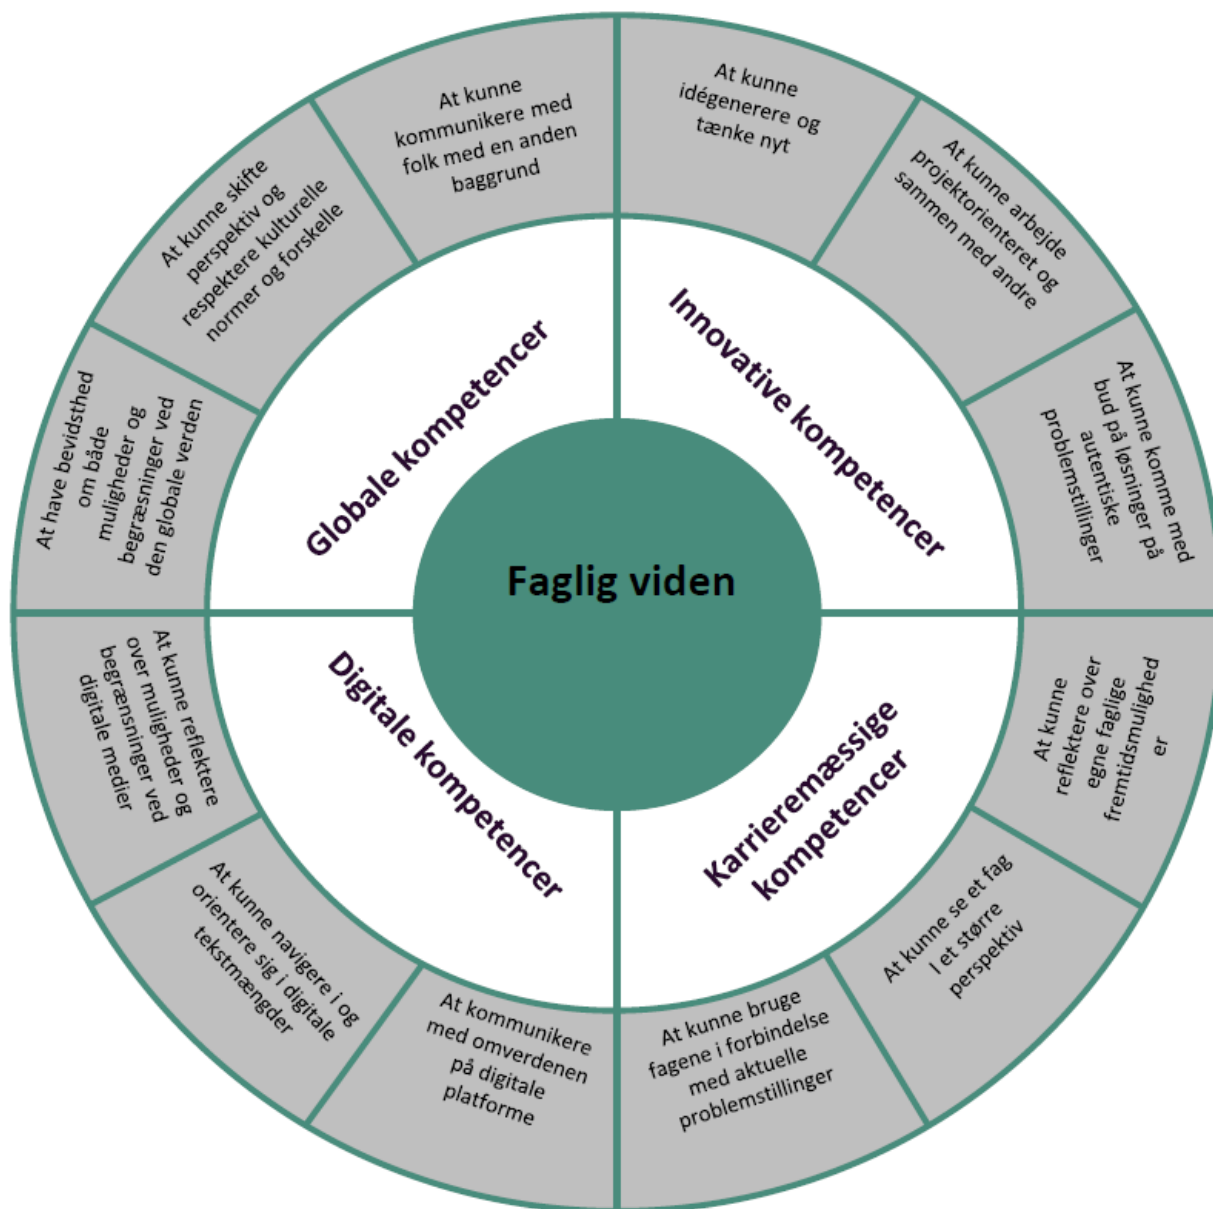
Faglig viden

Globale kompetencer

Innovative kompetencer

Digitale kompetencer

Karrieremæssige kompetencer

At kunne kommunikere med folk med en anden baggrund

At kunne skifte perspektiv og respektere kulturelle normer og forskelle

At have bevidsthed om både muligheder og begrænsninger ved den globale verden

At kunne idégenerere og tænke nyt

At kunne arbejde projektorienteret og sammen med andre

At kunne komme med bud på løsninger på autentiske problemstillinger

At kunne reflektere over egne faglige fremtidsmuligheder

At kunne se et fag I et større perspektiv

At kunne bruge fagene i forbindelse med aktuelle problemstillinger

At kommunikere med omverdenen på digitale platforme

At kunne navigere i og orientere sig i digitale tekstmængder

At kunne reflektere over muligheder og begrænsninger ved digitale medier